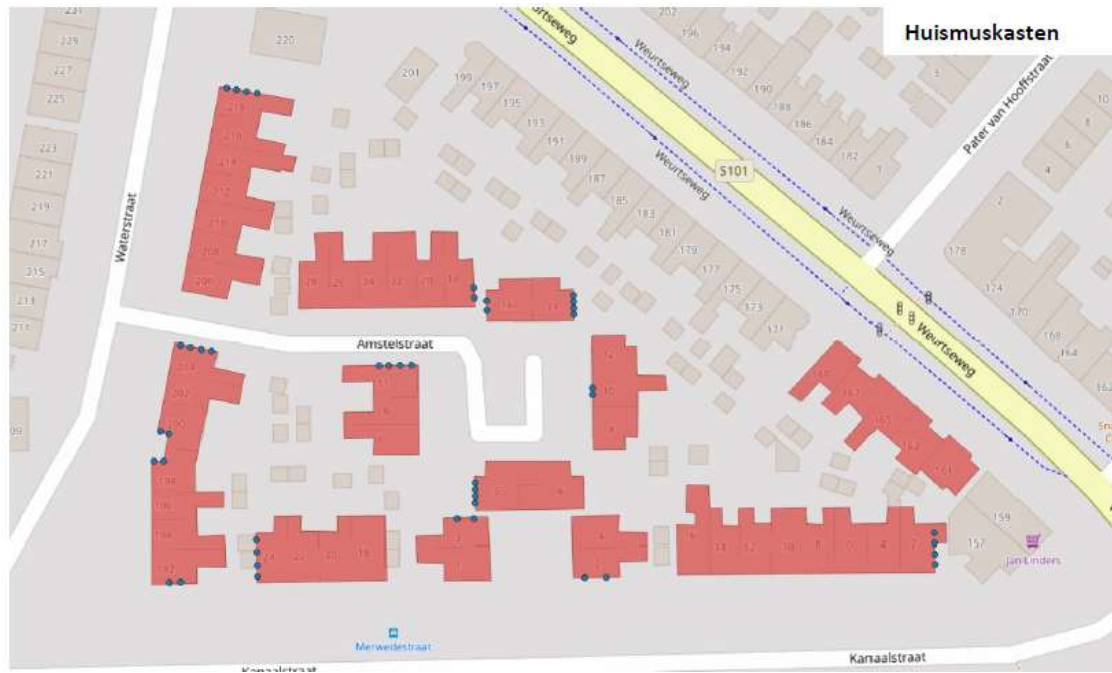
Huismuskasten

221
229
227
225
223
221
219
217
215
213
211
209
220
201
199
197
195
193
191
189
187
185
183
181
179
177
175
173
171
202
196
194
192
190
188
186
184
182
3
10
8
6
4
2
178
174
170
168
164
162
159
157
Weurtseweg
Weurtseweg
Weurtseweg
Weurtseweg
Weurtseweg
S101
Pater van Hooffstraat
Waterstraat
Amstelstraat
Merwedestraat
Kanaalstraat
Kanaalstraat
Jan Linders
216
214
212
210
208
206
28
26
24
22
20
18
16
14
12
10
8
204
202
200
198
196
194
192
24
22
20
18
6
4
2
6
4
2
14
12
10
8
6
4
2
149
147
145
143
141